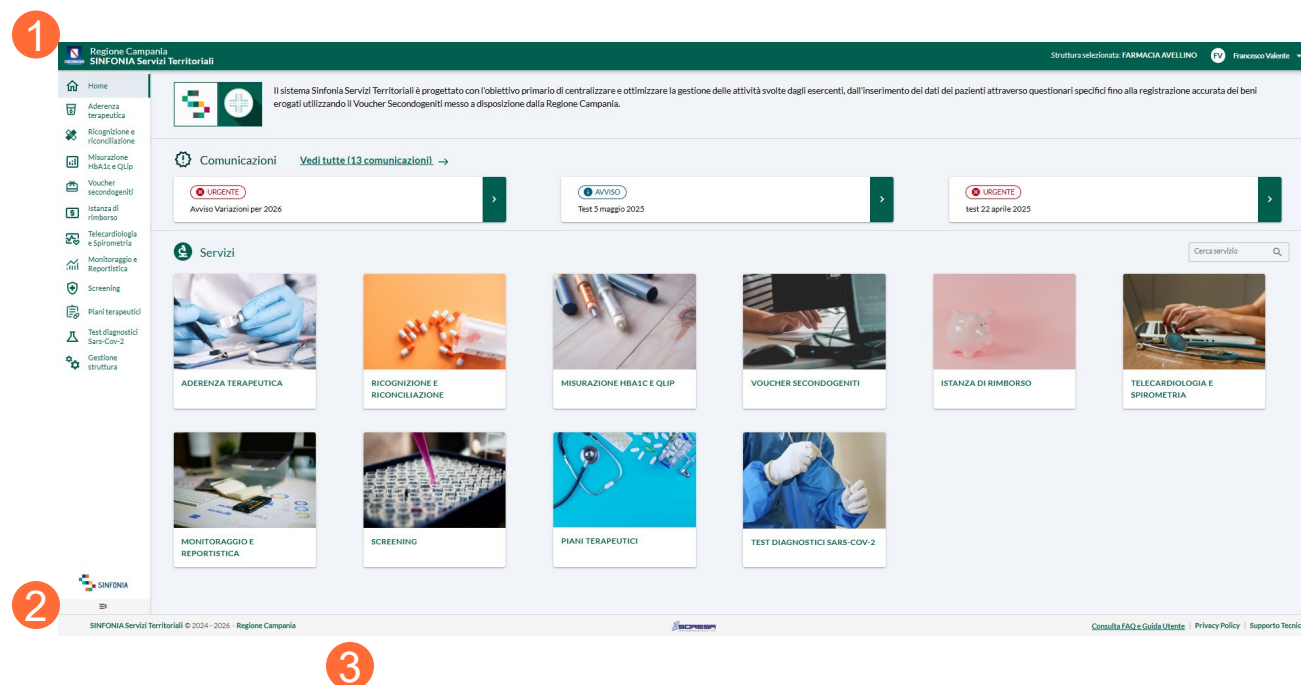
1

Regione Campania
SINFONIA Servizi Territoriali

Struttura selezionata: FARMACIA AVELLINO FV Francesco Valente

Home
Aderenza terapeutica
Ricognizione e riconciliazione
Misurazione HbA1c e QLip
Voucher secondogeniti
Istanza di rimborso
Telecardiologia e Spirometria
Monitoraggio e Reportistica
Screening
Piani terapeutici
Test diagnostici Sars-Cov-2
Gestione struttura

Il sistema Sinfonia Servizi Territoriali è progettato con l'obiettivo primario di centralizzare e ottimizzare la gestione delle attività svolte dagli esercenti, dall'inserimento dei dati dei pazienti attraverso questionari specifici fino alla registrazione accurata dei beni erogati utilizzando il Voucher Secondogeniti messo a disposizione dalla Regione Campania.

Comunicazioni Vedi tutte (13 comunicazioni) →

URGENTE
Avviso Variazioni per 2026

AVVISO
Test 5 maggio 2025

URGENTE
test 22 aprile 2025

Servizi

Cerca servizio

ADERENZA TERAPEUTICA
RICOGNIZIONE E RICONCILIAZIONE
MISURAZIONE HBA1C E QLIP
VOUCHER SECONDOGENITI
ISTANZA DI RIMBORSO
TELECARDIOLOGIA E SPIROMETRIA
MONITORAGGIO E REPORTISTICA
SCREENING
PIANI TERAPEUTICI
TEST DIAGNOSTICI SARS-COV-2

SINFONIA

2

SINFONIA Servizi Territoriali © 2024 - 2026 · Regione Campania

SORESA

Consulta FAQ e Guida Utente | Privacy Policy | Supporto Tecnic

3